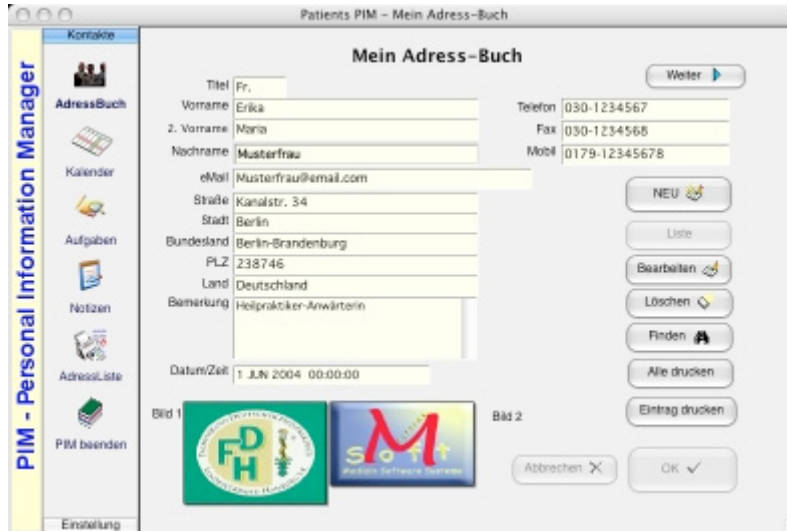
Patients PIM - Mein Adress-Buch

PIM - Personal Information Manager

Kontakte

AdressBuch

Kalender

Aufgaben

Notizen

AdressListe

PIM beenden

Einstellung

Mein Adress-Buch

Weiter

Titel Fr.

Vorname Erika

2. Vorname Maria

Nachname Musterfrau

eMail Musterfrau@email.com

Straße Kanalstr. 34

Stadt Berlin

Bundesland Berlin-Brandenburg

PLZ 238746

Land Deutschland

Bemerkung Heilpraktiker-Anwärterin

Datum/Zeit 1 JUN 2004 00:00:00

Telefon 030-1234567

Fax 030-1234568

Mobil 0179-12345678

NEU

Liste

Bearbeiten

Löschen

Finden

Alle drucken

Eintrag drucken

Bild 1

FDH

Bild 2

Soft

Medizin Software Systeme

Abbrechen

OK